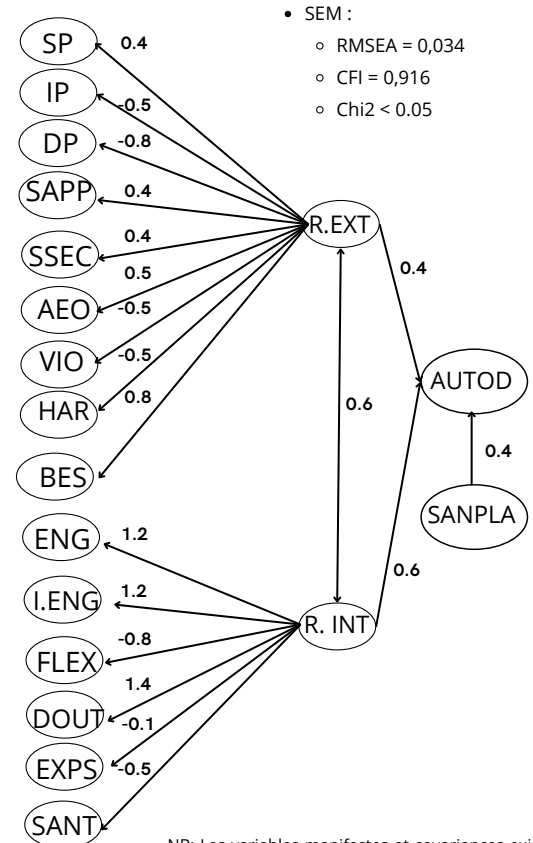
- SEM :
  - RMSEA = 0,034
  - CFI = 0,916
  - Chi2 < 0.05

SP
0.4
IP
-0.5
DP
-0.8
SAPP
0.4
SSEC
0.4
0.5
AEO
-0.5
VIO
-0.5
HAR
0.8
BES

R.EXT
0.4
AUTOD
0.6
0.4
SANPLA
0.6

ENG
1.2
I.ENG
1.2
FLEX
-0.8
1.4
DOUT
-0.1
EXPS
-0.5
SANT
R. INT

NB: Les variables manifestes et covariances qui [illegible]